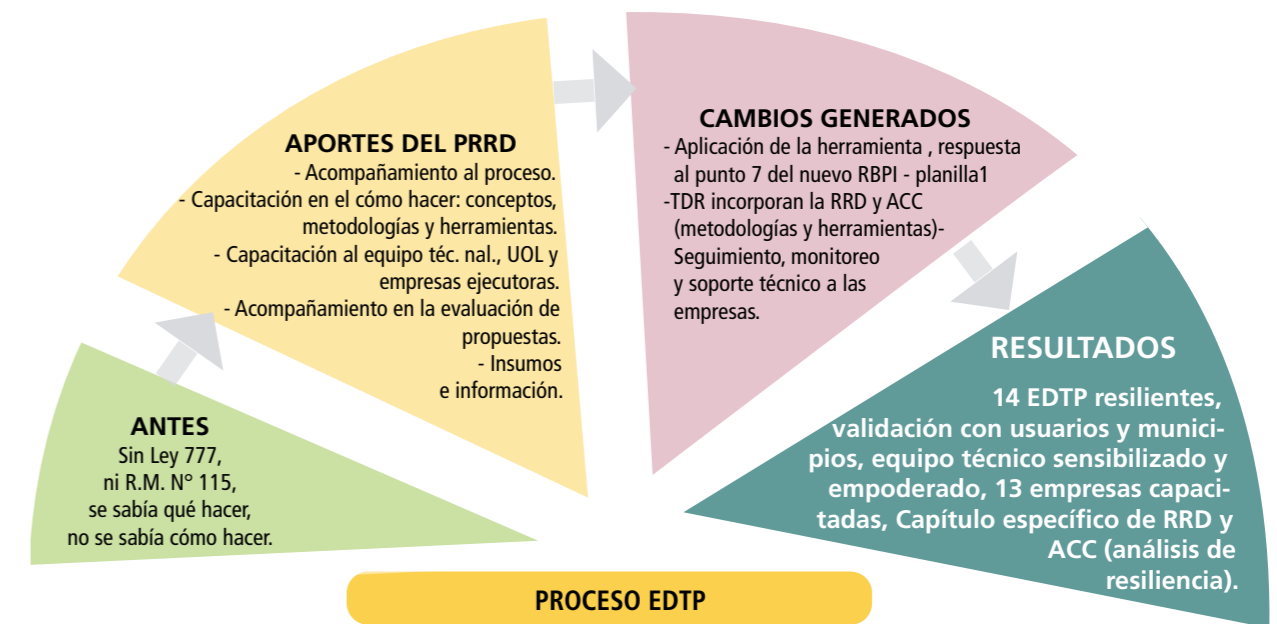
ANTES
Sin Ley 777,
ni R.M. N° 115,
se sabía qué hacer,
no se sabía cómo hacer.

APORTES DEL PRRD
- Acompañamiento al proceso.
- Capacitación en el cómo hacer: conceptos, metodologías y herramientas.
- Capacitación al equipo téc. nal., UOL y empresas ejecutoras.
- Acompañamiento en la evaluación de propuestas.
- Insumos e información.

CAMBIOS GENERADOS
- Aplicación de la herramienta , respuesta al punto 7 del nuevo RBPI - planilla1
-TDR incorporan la RRD y ACC (metodologías y herramientas)-
Seguimiento, monitoreo y soporte técnico a las empresas.

RESULTADOS
14 EDTP resilientes, validación con usuarios y municipios, equipo técnico sensibilizado y empoderado, 13 empresas capacitadas, Capítulo específico de RRD y ACC (análisis de resiliencia).

PROCESO EDTP